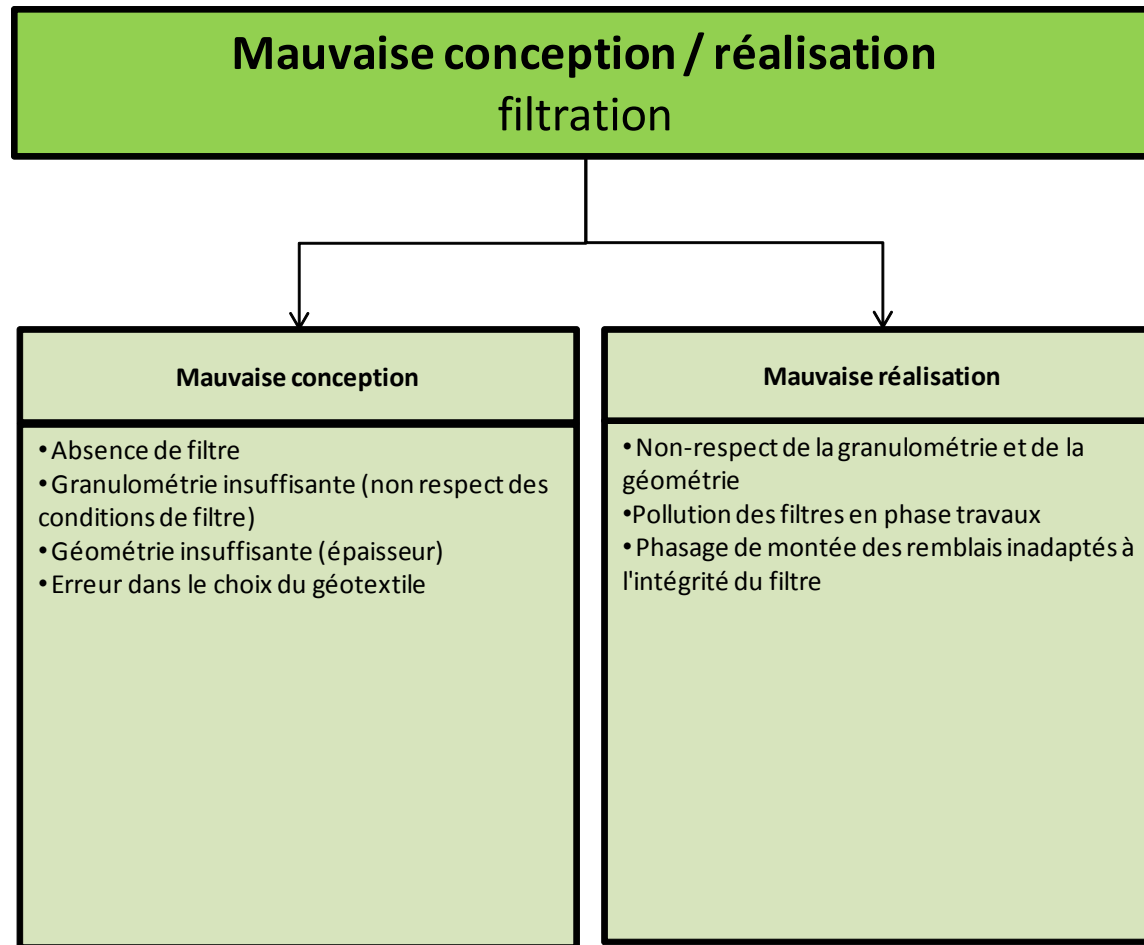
Mauvaise conception / réalisation
filtration

Mauvaise conception

• Absence de filtre
• Granulométrie insuffisante (non respect des conditions de filtre)
• Géométrie insuffisante (épaisseur)
• Erreur dans le choix du géotextile

Mauvaise réalisation

• Non-respect de la granulométrie et de la géométrie
• Pollution des filtres en phase travaux
• Phasage de montée des remblais inadaptés à l'intégrité du filtre